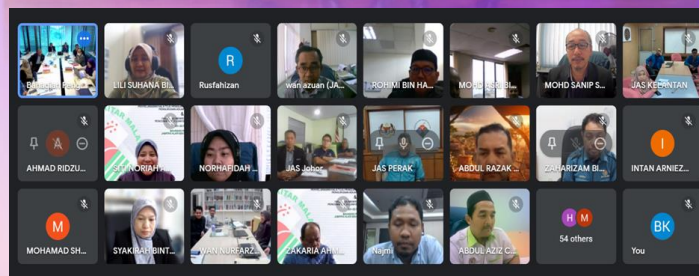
Bahagian Pend...
LILI SUHANA BIN...
R
Rusfahizan
wan azuan (JA...
ROHIMI BIN HA...
MOHD AZRI BI...
MOHD SANIP S...
JAS KELANTAN
A
AHMAD RIDZU...
SITI NORIAH...
NORHAFIDAH...
JAS Johor
JAS PERAK
ABDUL RAZAK...
ZAHARIZAM BIN...
I
INTAN ARNIEZ...
M
MOHAMAD SH...
SYAKIRAH BINT...
WAN NURFARZ...
ZAKARIA AHM...
Najmi
ABDUL AZIZ C...
H M
54 others
BK
You